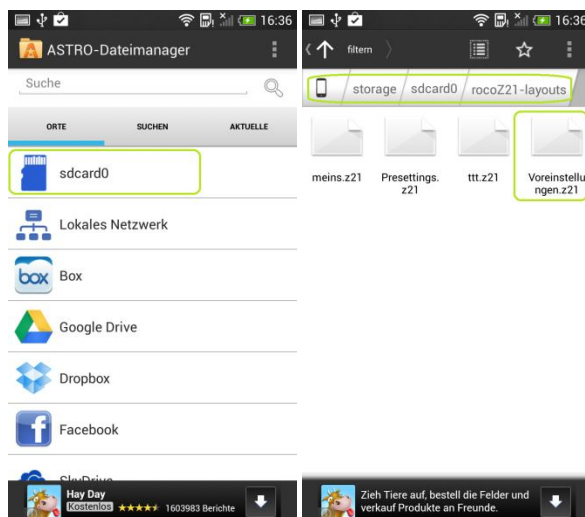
16:36

ASTRO-Dateimanager

Suche

ORTE

SUCHEN

AKTUELLE

sdcard0

Lokales Netzwerk

box

Box

Google Drive

Dropbox

Facebook

SkyDrive

Hay Day

Kostenlos ★★★★★ 1603983 Berichte

16:36

filtern

storage

sdcard0

rocoZ21-layouts

meins.z21

Presettings.z21

ttt.z21

Voreinstellungen.z21

Zieh Tiere auf, bestell die Felder und verkauf Produkte an Freunde.